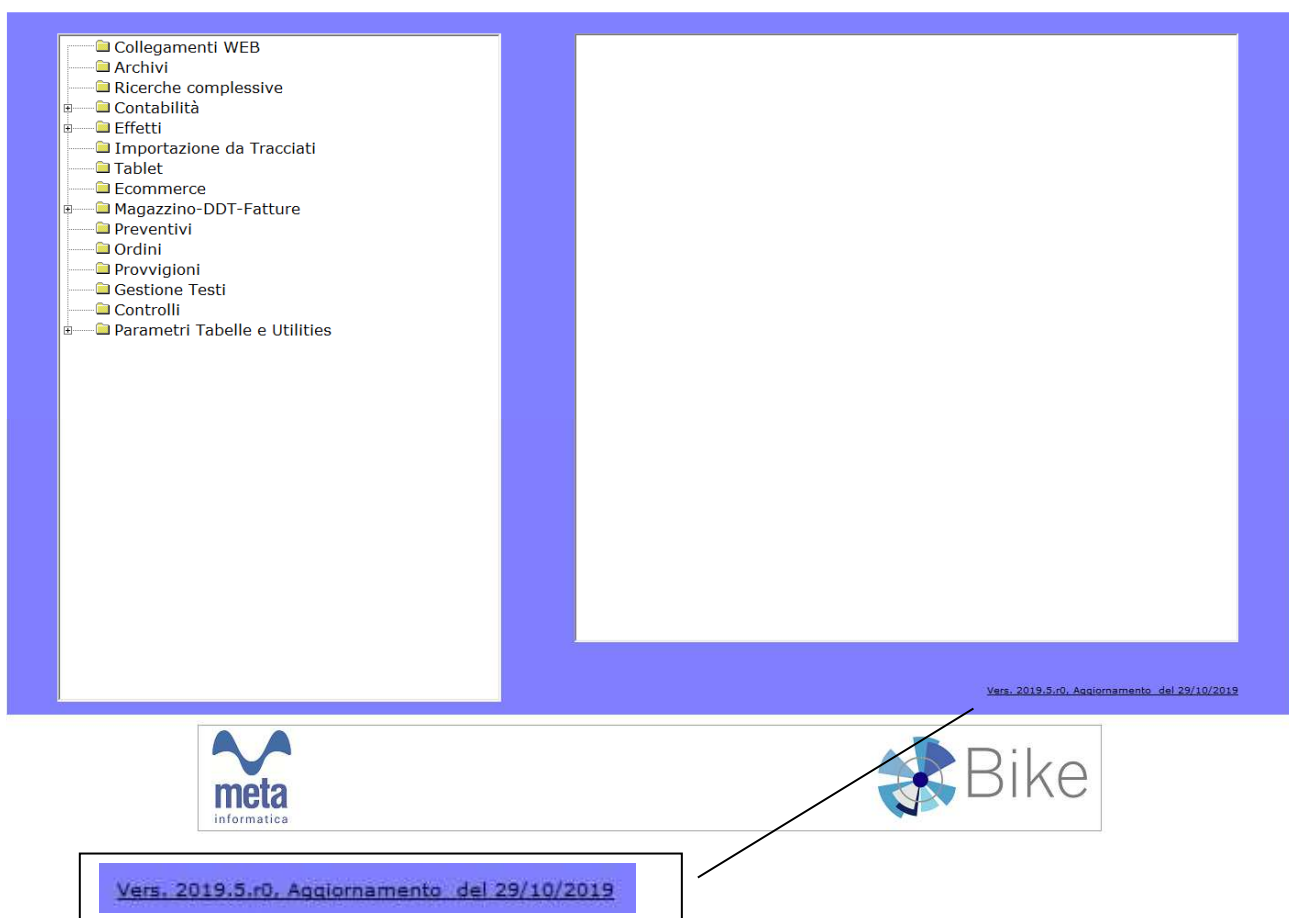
Collegamenti WEB
Archivi
Ricerche complessive
Contabilità
Effetti
Importazione da Tracciati
Tablet
Ecommerce
Magazzino-DDT-Fatture
Preventivi
Ordini
Provvigioni
Gestione Testi
Controlli
Parametri Tabelle e Utilities

Vers. 2019.5.r0, Aggiornamento del 29/10/2019

meta
informatica

Bike

Vers. 2019.5.r0, Aggiornamento del 29/10/2019